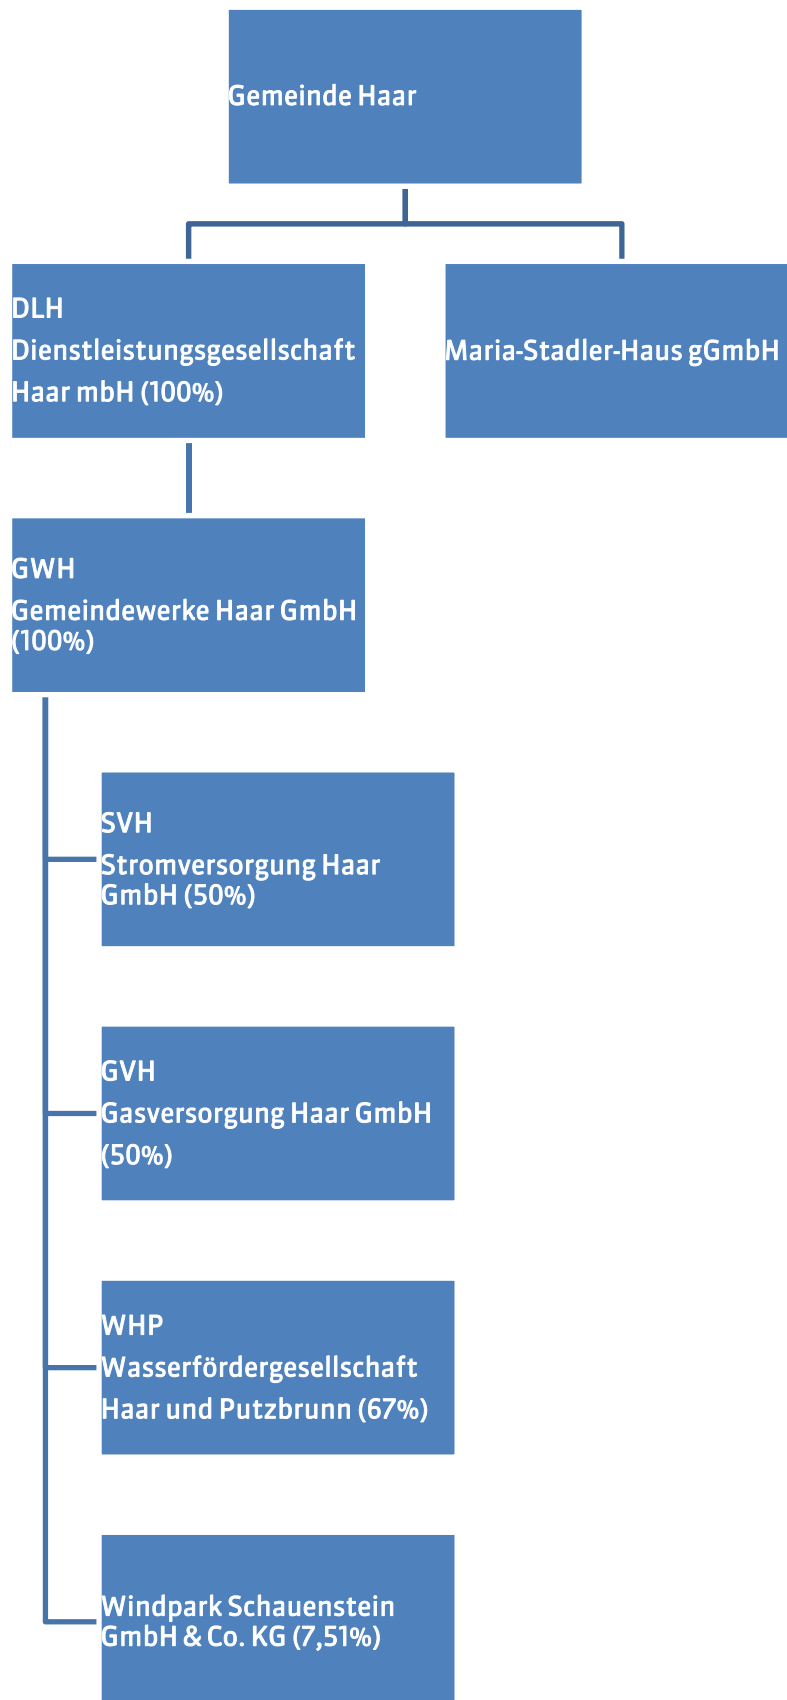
Gemeinde Haar

DLH
Dienstleistungsgesellschaft
Haar mbH (100%)

Maria-Stadler-Haus gGmbH

GWH
Gemeindewerke Haar GmbH
(100%)

SVH
Stromversorgung Haar
GmbH (50%)

GVH
Gasversorgung Haar GmbH
(50%)

WHP
Wasserfördergesellschaft
Haar und Putzbrunn (67%)

Windpark Schauenstein
GmbH & Co. KG (7,51%)